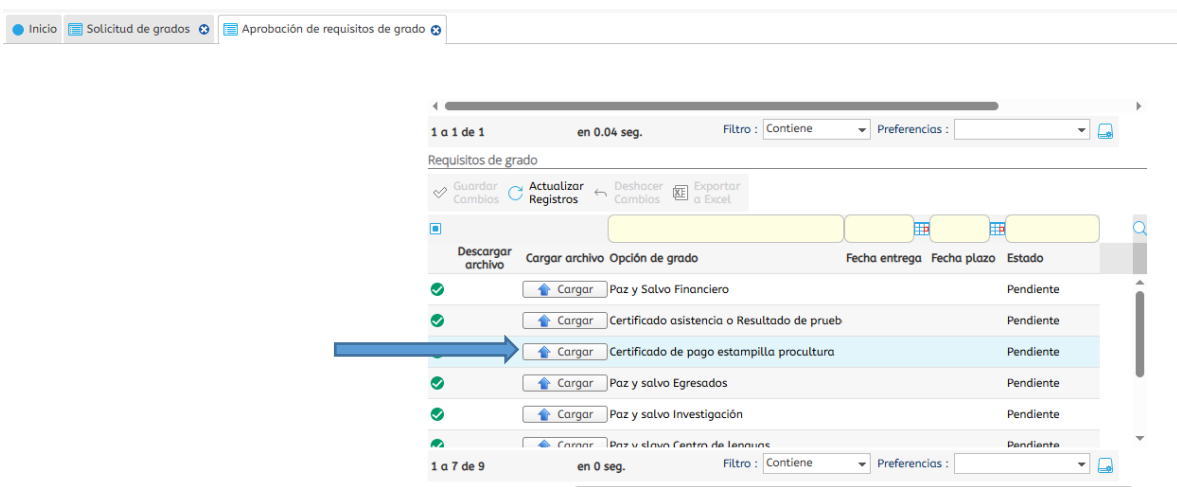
Inicio | Solicitud de grados | Aprobación de requisitos de grado

1 a 1 de 1 en 0.04 seg. Filtro : Contiene Preferencias :

Requisitos de grado

Guardar Cambios | Actualizar Registros | Deshacer Cambios | Exportar a Excel

| Descargar archivo | Cargar archivo | Opción de grado | Fecha entrega | Fecha plazo | Estado |
|---|---|---|---|---|---|
| | Cargar | Paz y Salvo Financiero | | | Pendiente |
| | Cargar | Certificado asistencia o Resultado de prueb | | | Pendiente |
| | Cargar | Certificado de pago estampilla procultura | | | Pendiente |
| | Cargar | Paz y salvo Egresados | | | Pendiente |
| | Cargar | Paz y salvo Investigación | | | Pendiente |
| | Cargar | Paz y slavo Centro de lenguas | | | Pendiente |

1 a 7 de 9 en 0 seg. Filtro : Contiene Preferencias :